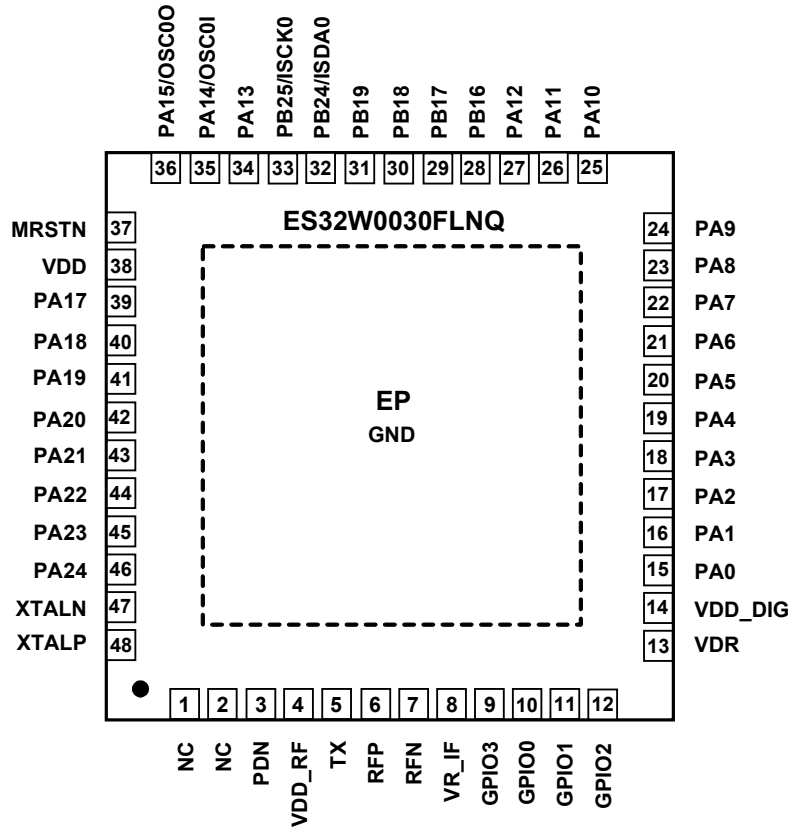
PA15/OSC0O
PA14/OSC0I
PA13
PB25/ISCK0
PB24/ISDA0
PB19
PB18
PB17
PB16
PA12
PA11
PA10

36 35 34 33 32 31 30 29 28 27 26 25

ES32W0030FLNQ

MRSTN 37
VDD 38
PA17 39
PA18 40
PA19 41
PA20 42
PA21 43
PA22 44
PA23 45
PA24 46
XTALN 47
XTALP 48

EP
GND

24 PA9
23 PA8
22 PA7
21 PA6
20 PA5
19 PA4
18 PA3
17 PA2
16 PA1
15 PA0
14 VDD_DIG
13 VDR

1 2 3 4 5 6 7 8 9 10 11 12

NC
NC
PDN
VDD_RF
TX
RFP
RFN
VR_IF
GPIO3
GPIO0
GPIO1
GPIO2